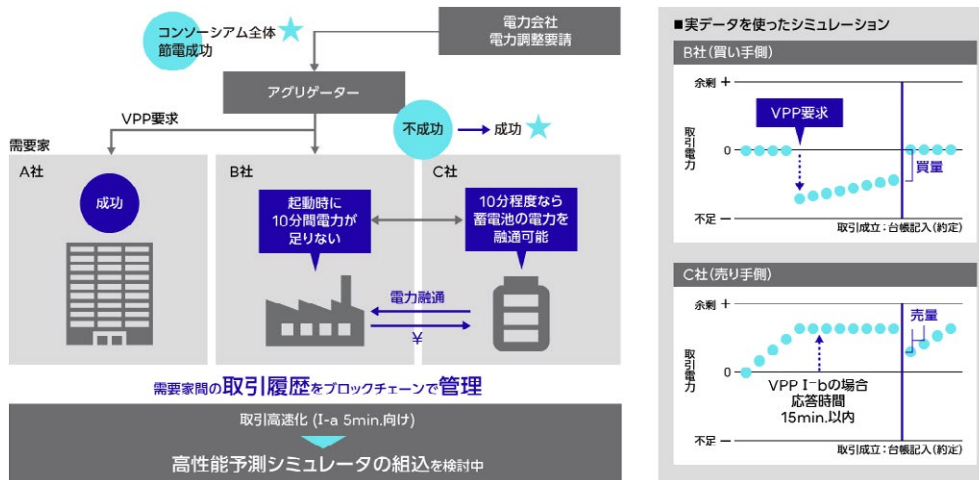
コンソーシアム全体節電成功

電力会社
電力調整要請

アグリゲーター

VPP要求

不成功 成功

需要家

A社

成功

B社

起動時に10分間電力が足りない

C社

10分程度なら蓄電池の電力を融通可能

電力融通

￥

需要家間の取引履歴をブロックチェーンで管理

取引高速化 (I-a 5min.向け)

高性能予測シミュレータの組込を検討中

■実データを使ったシミュレーション

B社(買い手側)

余剰 +

取引電力

0

VPP要求

買量

不足 −

取引成立:台帳記入(約定)

C社(売り手側)

余剰 +

取引電力

0

売量

VPP I-bの場合
応答時間
15min.以内

不足 −

取引成立:台帳記入(約定)